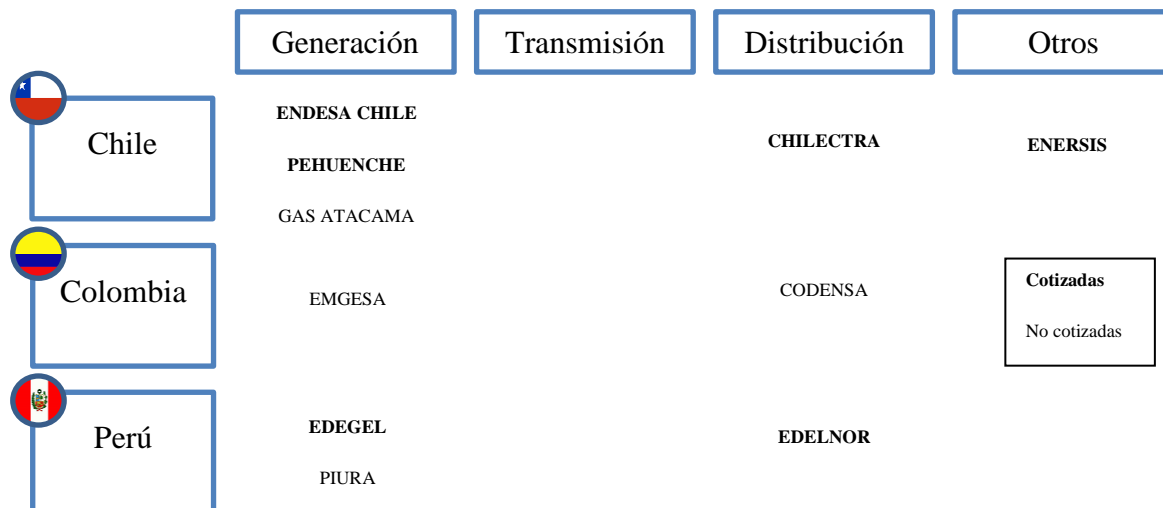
|  | Generación | Transmisión | Distribución | Otros |
|---|---|---|---|---|
| Chile | **ENDESA CHILE** **PEHUENCHE** GAS ATACAMA |  | **CHILECTRA** | **ENERSIS** |
| Colombia | EMGESA |  | CODENSA |  |
| Perú | **EDEGEL** PIURA |  | **EDELNOR** |  |

**Cotizadas**

No cotizadas